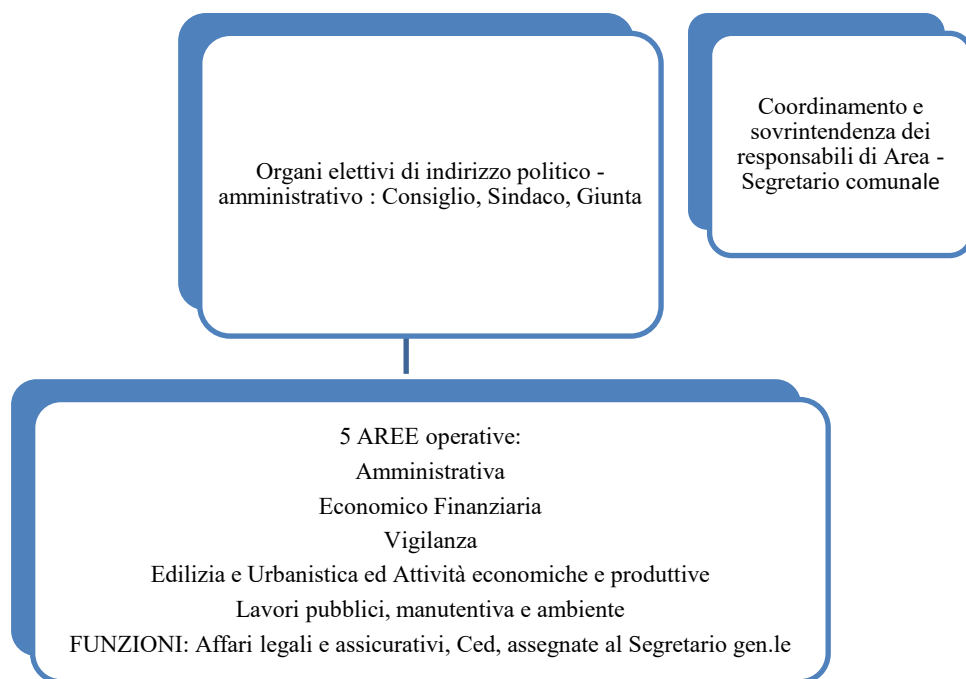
Organi elettivi di indirizzo politico - amministrativo : Consiglio, Sindaco, Giunta

Coordinamento e sovrintendenza dei responsabili di Area - Segretario comunale

5 AREE operative:
Amministrativa
Economico Finanziaria
Vigilanza
Edilizia e Urbanistica ed Attività economiche e produttive
Lavori pubblici, manutentiva e ambiente
FUNZIONI: Affari legali e assicurativi, Ced, assegnate al Segretario gen.le